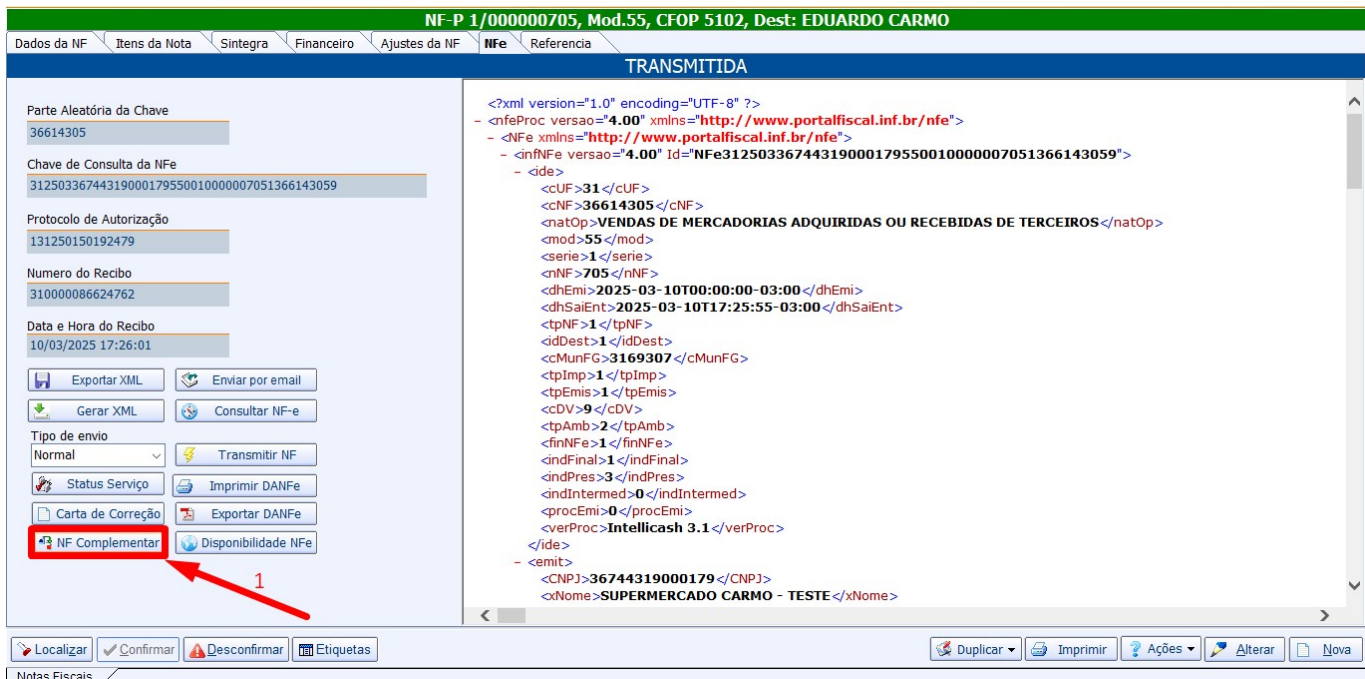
NF-P 1/000000705, Mod.55, CFOP 5102, Dest: EDUARDO CARMO

Dados da NF | Itens da Nota | Sintegra | Financeiro | Ajustes da NF | NFe | Referencia

TRANSMITIDA

Parte Aleatória da Chave
36614305
Chave de Consulta da NFe
31250336744319000179550010000007051366143059
Protocolo de Autorização
131250150192479
Numero do Recibo
310000086624762
Data e Hora do Recibo
10/03/2025 17:26:01

Exportar XML
Enviar por email
Gerar XML
Consultar NF-e
Tipo de envio
Normal
Transmitir NF
Status Serviço
Imprimir DANFe
Carta de Correção
Exportar DANFe
NF Complementar
Disponibilidade NFe
1

<?xml version="1.0" encoding="UTF-8" ?>
- <nfeProc versao="4.00" xmlns="http://www.portalfiscal.inf.br/nfe">
- <NFe xmlns="http://www.portalfiscal.inf.br/nfe">
- <infNFe versao="4.00" Id="NFe31250336744319000179550010000007051366143059">
- <ide>
<cUF>31</cUF>
<cNF>36614305</cNF>
<natOp>VENDAS DE MERCADORIAS ADQUIRIDAS OU RECEBIDAS DE TERCEIROS</natOp>
<mod>55</mod>
<serie>1</serie>
<nNF>705</nNF>
<dhEmi>2025-03-10T00:00:00-03:00</dhEmi>
<dhSaiEnt>2025-03-10T17:25:55-03:00</dhSaiEnt>
<tpNF>1</tpNF>
<idDest>1</idDest>
<cMunFG>3169307</cMunFG>
<tpImp>1</tpImp>
<tpEmis>1</tpEmis>
<cDV>9</cDV>
<tpAmb>2</tpAmb>
<finNFe>1</finNFe>
<indFinal>1</indFinal>
<indPres>3</indPres>
<indIntermed>0</indIntermed>
<procEmi>0</procEmi>
<verProc>Intellicash 3.1</verProc>
</ide>
- <emit>
<CNPJ>36744319000179</CNPJ>
<xNome>SUPERMERCADO CARMO - TESTE</xNome>

Localizar | Confirmar | Desconfirmar | Etiquetas | Duplicar | Imprimir | Ações | Alterar | Nova

Notas Fiscais